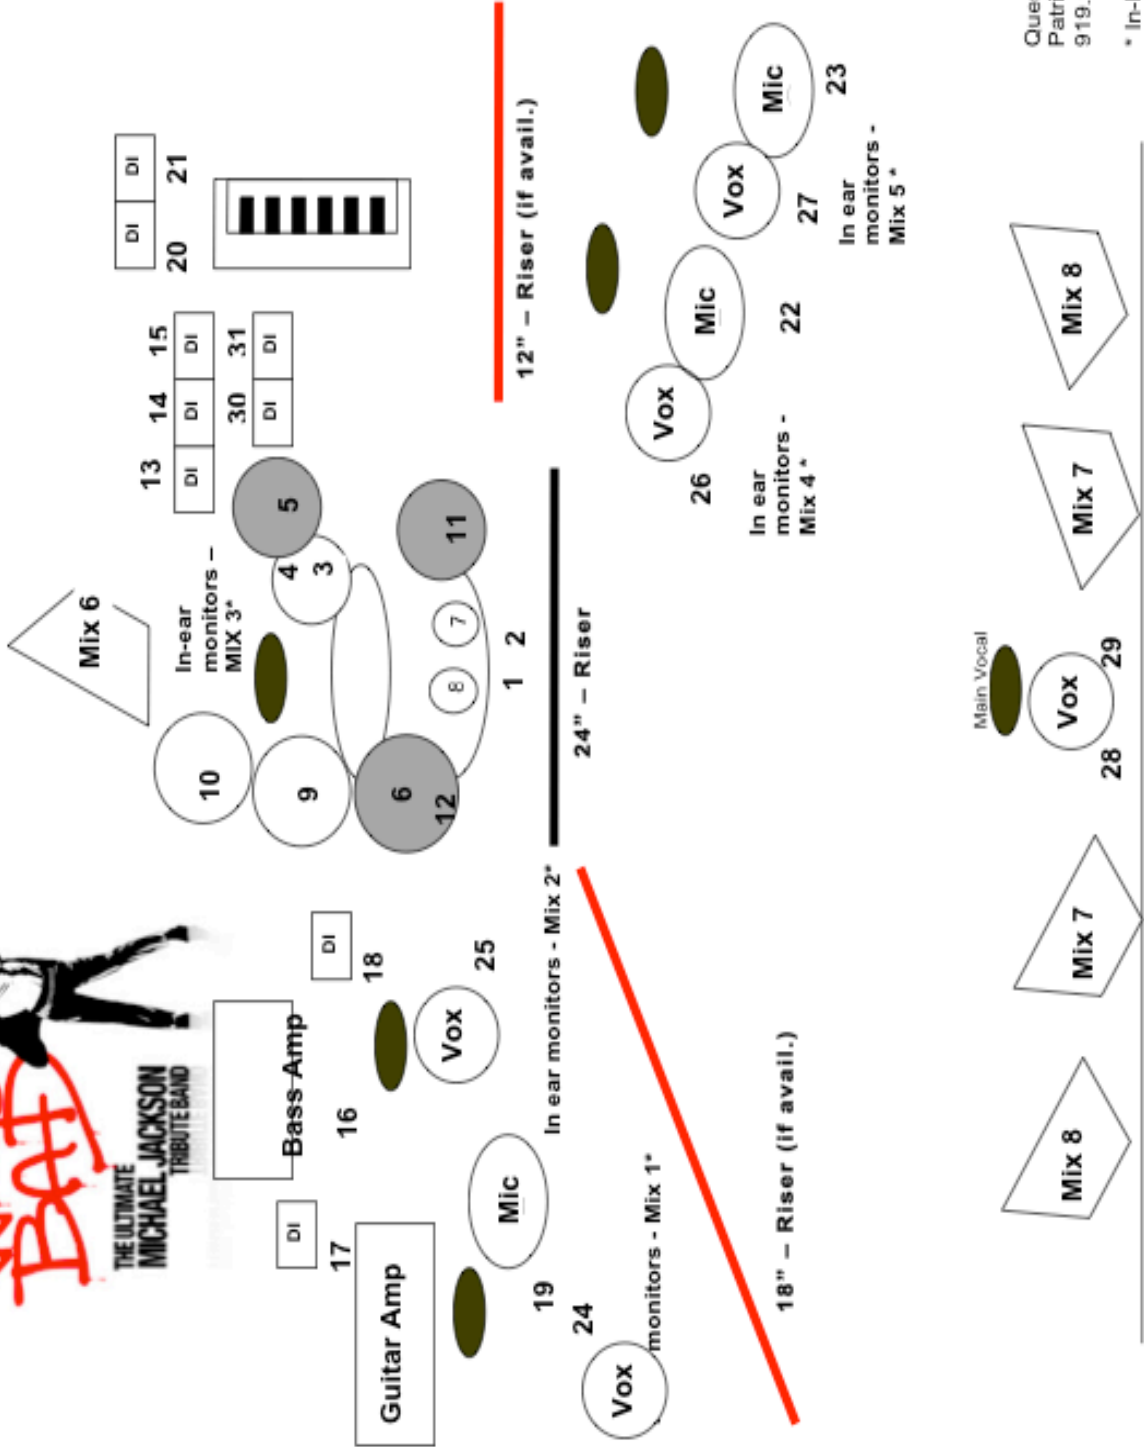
BAD
THE ULTIMATE MICHAEL JACKSON TRIBUTE BAND

Mix 6
In-ear monitors – MIX 3*
10
9
6
12
4
3
5
8
7
11
1 2
13 14 15
DI DI DI
30 31
DI DI
DI DI
20 21
24" – Riser
12" – Riser (if avail.)
DI
18
Bass Amp
16
Vox
25
In ear monitors - Mix 2*
DI
17
Guitar Amp
Mic
19
24
Vox
monitors - Mix 1*
18" – Riser (if avail.)
Vox
Mic
22
26
In ear monitors - Mix 4 *
Vox
Mic
27
23
In ear monitors - Mix 5 *
Main Vocal
Vox
28
29
Mix 8
Mix 7
Mix 7
Mix 8
Que
Patr
919.
* In-